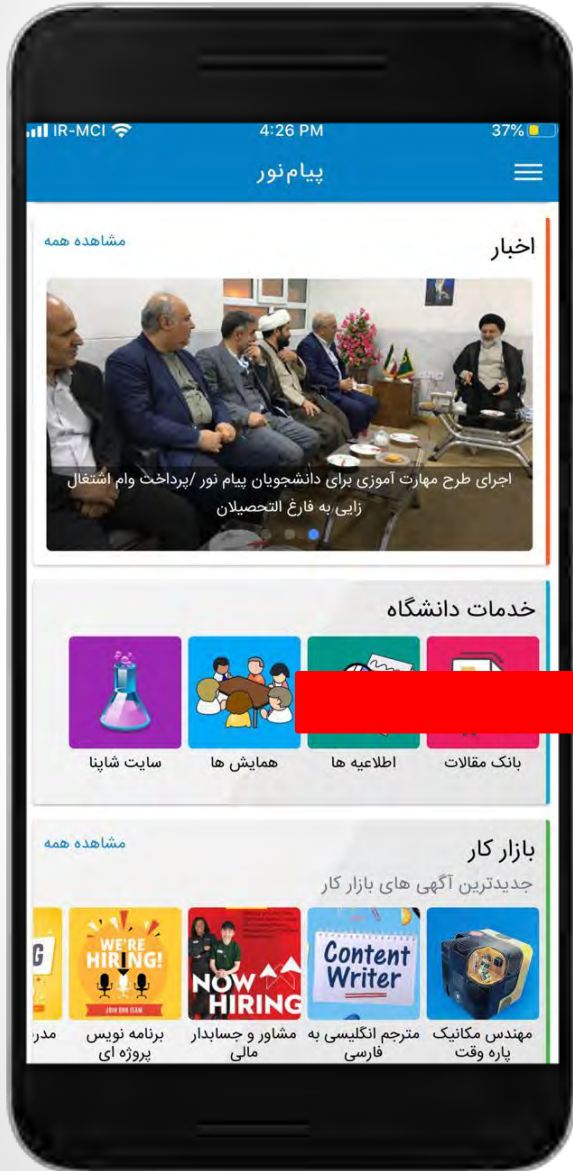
IR-MCI 4:26 PM 37%

پیام‌نور

اخبار
مشاهده همه

اجرای طرح مهارت آموزی برای دانشجویان پیام نور /پرداخت وام اشتغال زایی به فارغ التحصیلان

خدمات دانشگاه

بانک مقالات
اطلاعیه ها
همایش ها
سایت شاپنا

بازار کار
مشاهده همه
جدیدترین آگهی های بازار کار

Content Writer

NOW HIRING

WE'RE HIRING!
JOIN OUR TEAM

مهندس مکانیک پاره وقت
مترجم انگلیسی به فارسی
مشاور و جسابدار مالی
برنامه نویس پروژه ای
مدر